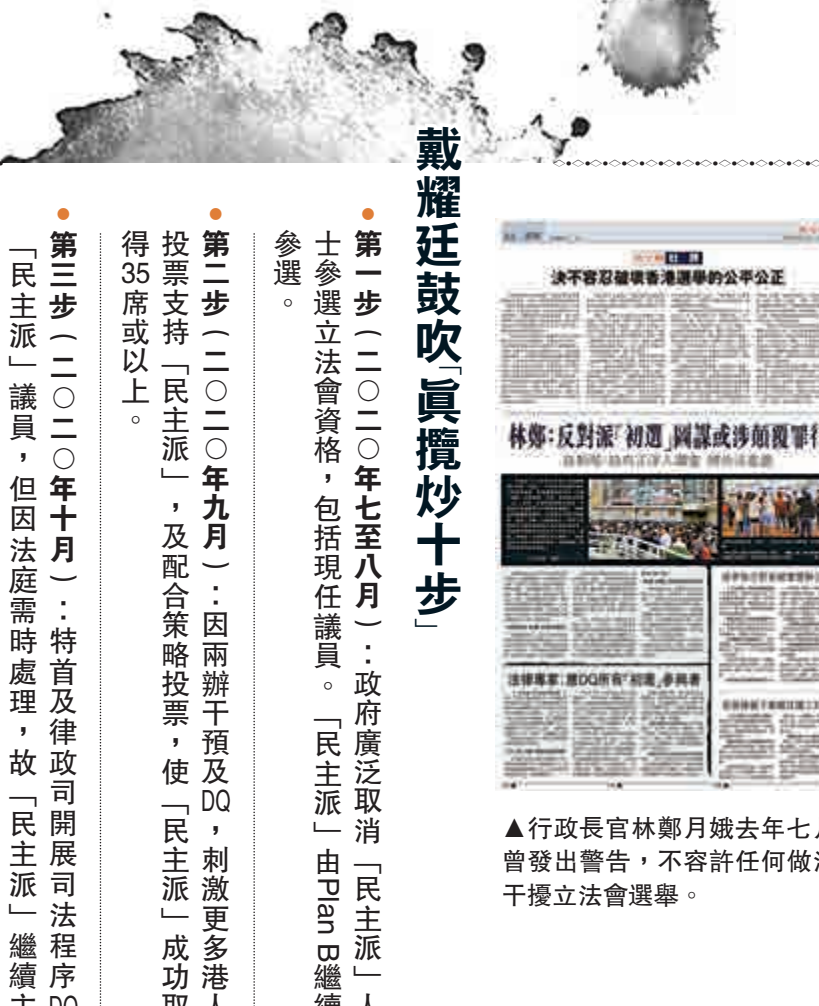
戴耀廷鼓吹「真攬炒十步」

第一步（二〇二〇年七至八月）：政府廣泛取消「民主派」人士參選立法會資格，包括現任議員。「民主派」由Plan B繼續參選。

第二步（二〇二〇年九月）：因兩辦干預及DQ，刺激更多港人投票支持「民主派」，及配合策略投票，使「民主派」成功取得35席或以上。

第三步（二〇二〇年十月）：特首及律政司開展司法程序DQ「民主派」議員，但因法庭需時處理，故「民主派」繼續主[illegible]

決不容忍破壞香港選舉的公平公正

林鄭：反對派「初選」罔謀或涉顛覆罪行

法律專家：應DQ所有「初選」參與者

▲行政長官林鄭月娥去年七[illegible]曾發出警告，不容許任何做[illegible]干擾立法會選舉。